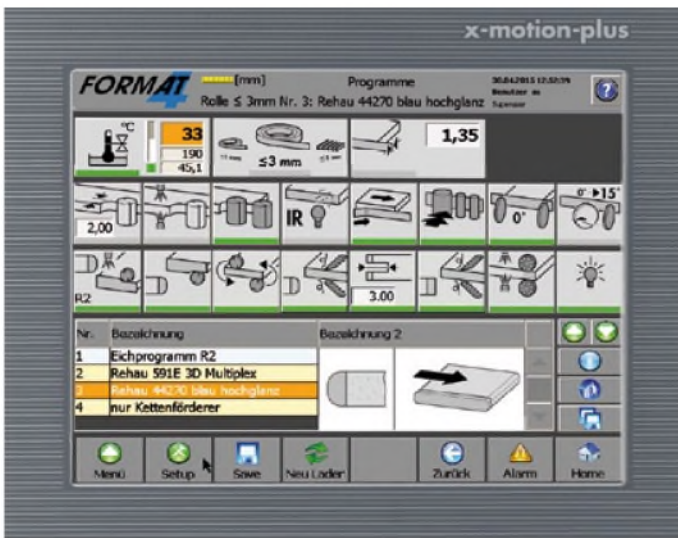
x-motion-plus

FORMAT 4 [mm] Programme 30.04.2015 12:52:19 Benutzer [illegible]

Rolle ≤ 3mm Nr. 3: Rehau 44270 blau hochglanz

°C 33 190 45,1

≤3 mm

1,35

2,00

IR

0° 0° ▸15°

R2

3.00

| Nr. | Bezeichnung | Bezeichnung 2 |
|---|---|---|
| 1 | Eichprogramm R2 | |
| 2 | Rehau 591E 3D Multiplex | |
| 3 | Rehau 44270 blau hochglanz | |
| 4 | nur Kettenförderer | |

Menü Setup Save Neu Laden Zurück Alarm Home